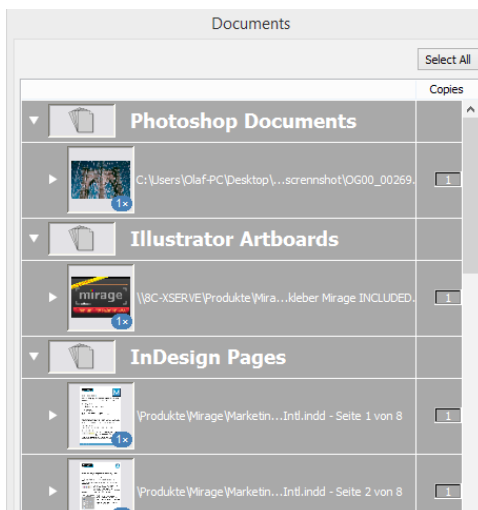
Documents

Select All

Copies

Photoshop Documents

1×

C:\Users\Olaf-PC\Desktop\...screnshot\OG00_00269.

1

Illustrator Artboards

mirage

1×

\\BC-XSERVE\Produkte\Mira...kleber Mirage INCLUDED.

1

InDesign Pages

1×

\Produkte\Mirage\Marketin...Intl.indd - Seite 1 von 8

1

\Produkte\Mirage\Marketin...Intl.indd - Seite 2 von 8

1